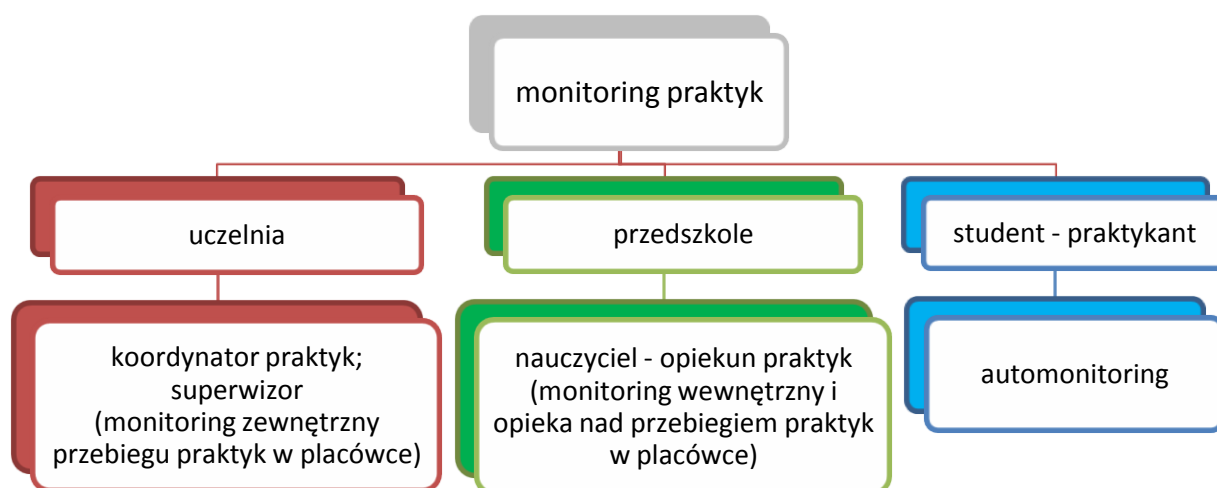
monitoring praktyk

uczelnia

przedszkole

student - praktykant

koordynator praktyk; superwizor (monitoring zewnętrzny przebiegu praktyk w placówce)

nauczyciel - opiekun praktyk (monitoring wewnętrzny i opieka nad przebiegiem praktyk w placówce)

automonitoring